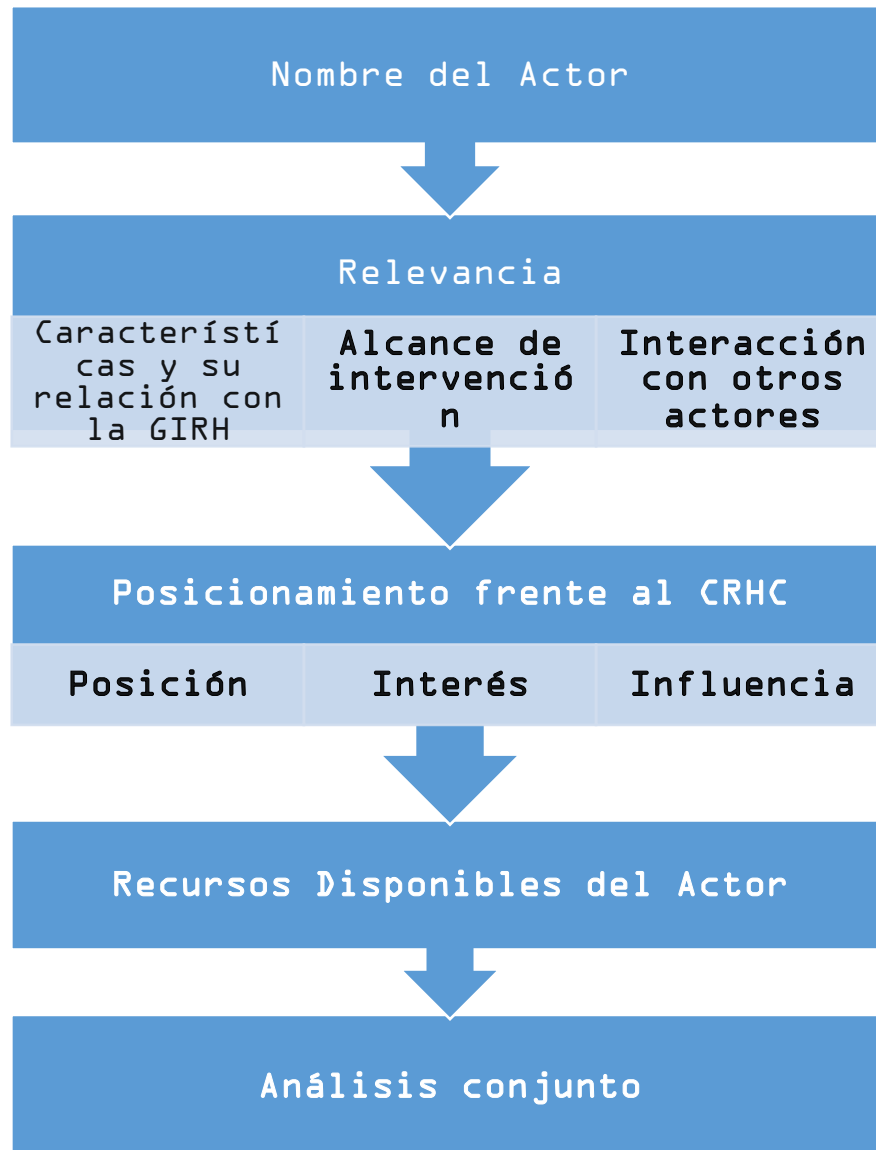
Nombre del Actor

Relevancia

| Características y su relación con la GIRH | Alcance de intervención | Interacción con otros actores |
|---|---|---|

Posicionamiento frente al CRHC

| Posición | Interés | Influencia |
|---|---|---|

Recursos Disponibles del Actor

Análisis conjunto